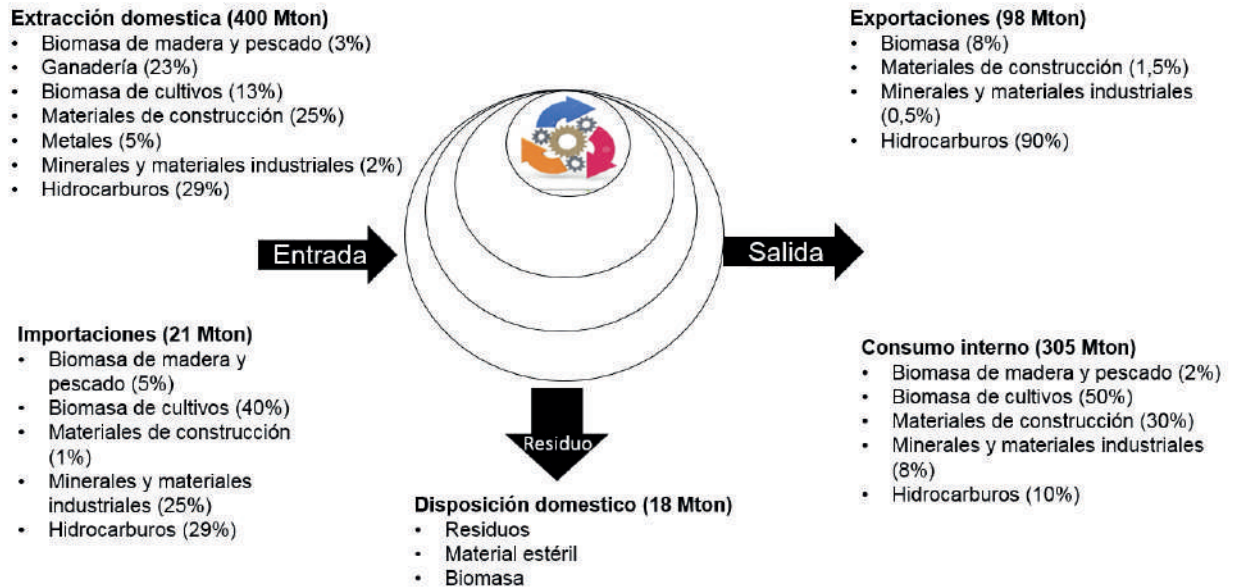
**Extracción domestica (400 Mton)**
- Biomasa de madera y pescado (3%)
- Ganadería (23%)
- Biomasa de cultivos (13%)
- Materiales de construcción (25%)
- Metales (5%)
- Minerales y materiales industriales (2%)
- Hidrocarburos (29%)

**Exportaciones (98 Mton)**
- Biomasa (8%)
- Materiales de construcción (1,5%)
- Minerales y materiales industriales (0,5%)
- Hidrocarburos (90%)

Entrada

Salida

**Importaciones (21 Mton)**
- Biomasa de madera y pescado (5%)
- Biomasa de cultivos (40%)
- Materiales de construcción (1%)
- Minerales y materiales industriales (25%)
- Hidrocarburos (29%)

Residuo

**Consumo interno (305 Mton)**
- Biomasa de madera y pescado (2%)
- Biomasa de cultivos (50%)
- Materiales de construcción (30%)
- Minerales y materiales industriales (8%)
- Hidrocarburos (10%)

**Disposición domestico (18 Mton)**
- Residuos
- Material estéril
- Biomasa